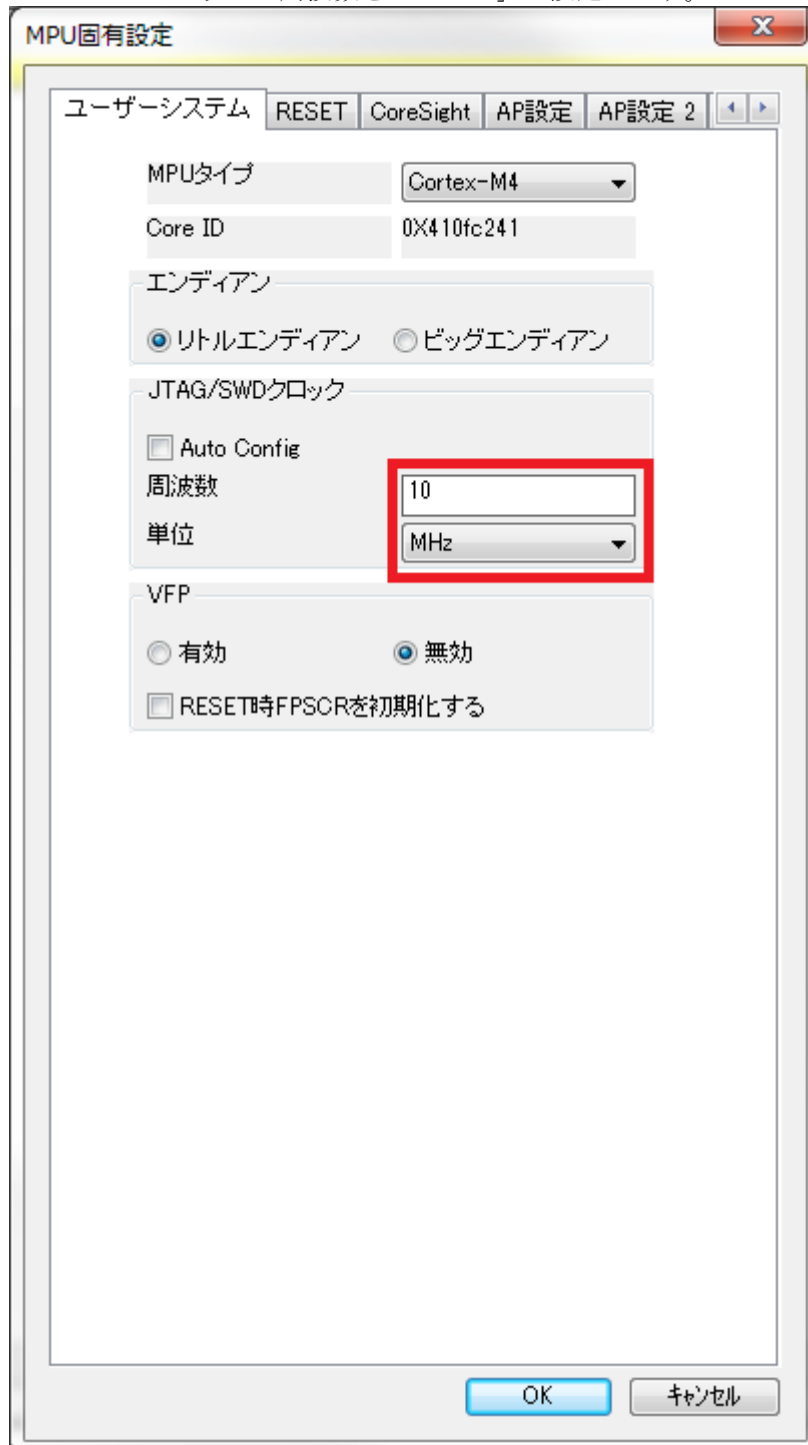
MPU固有設定

ユーザーシステム | RESET | CoreSight | AP設定 | AP設定 2

MPUタイプ
Cortex-M4
Core ID
0X410fc241

エンディアン
リトルエンディアン
ビッグエンディアン

JTAG/SWDクロック
Auto Config
周波数
10
単位
MHz

VFP
有効
無効
RESET時FPSCRを初期化する

OK
キャンセル